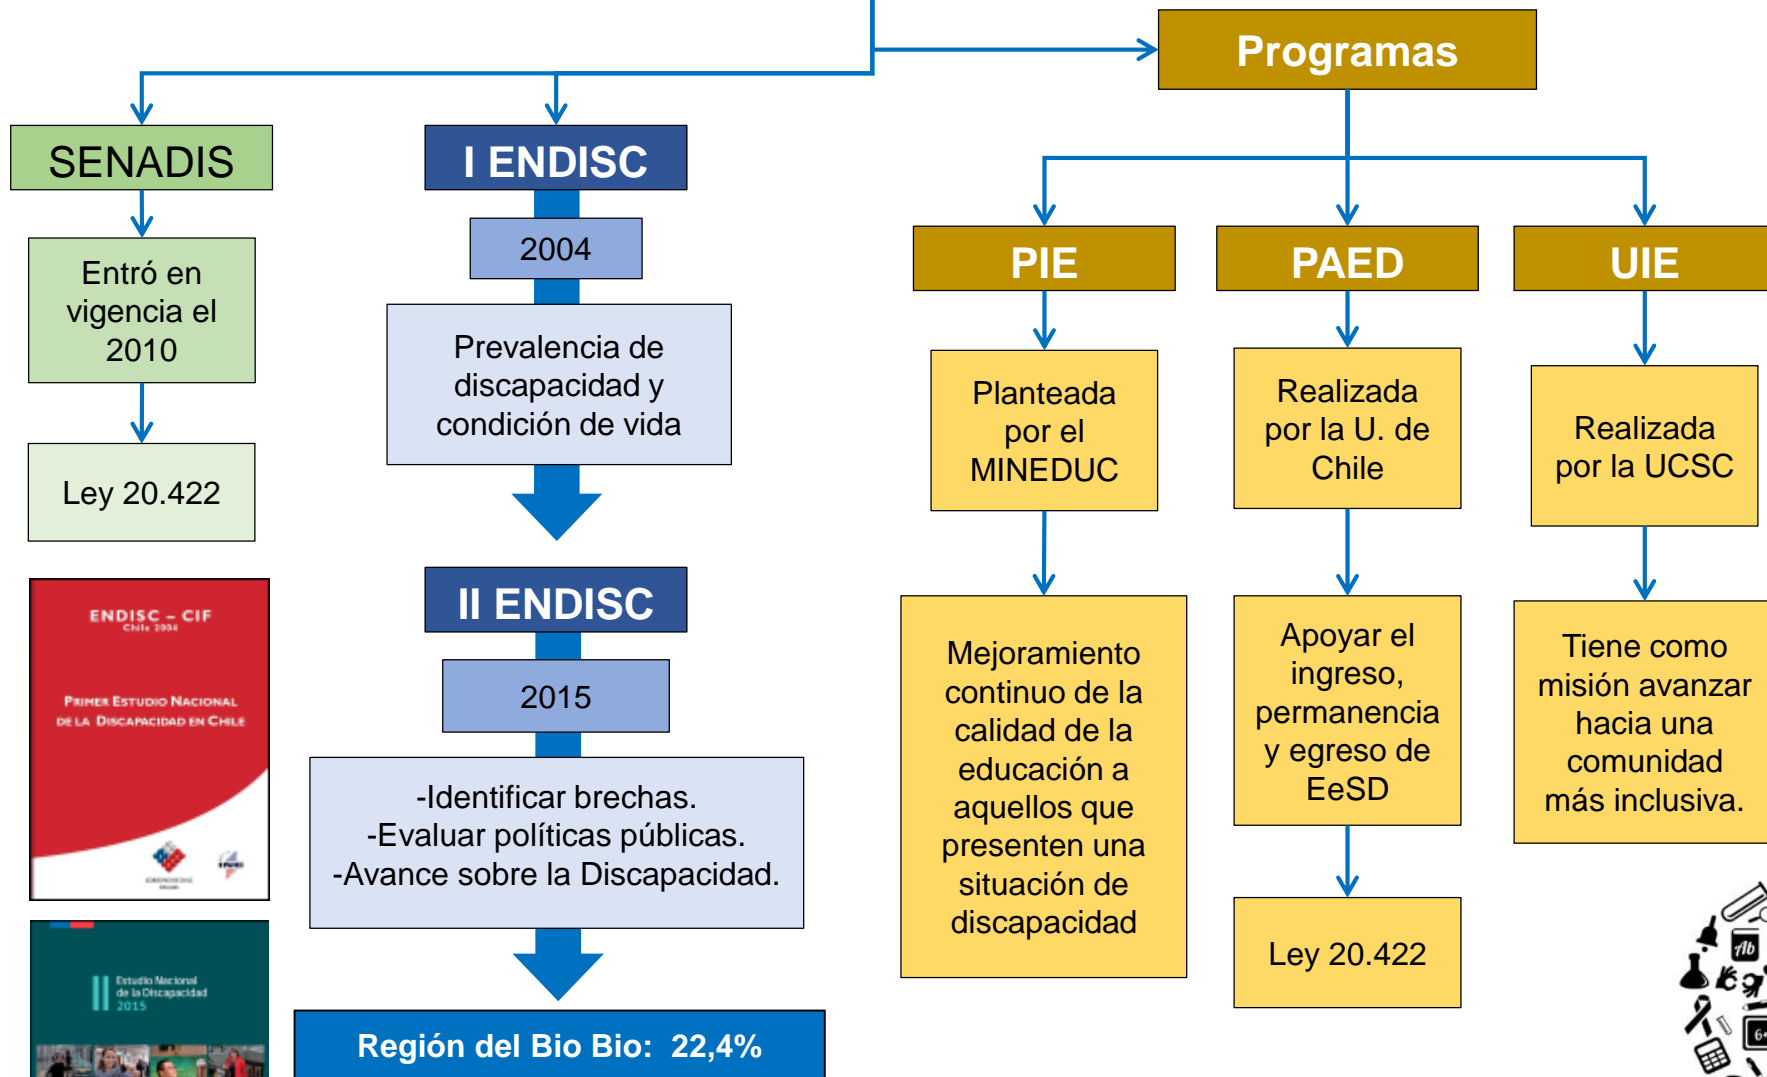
Programas

SENADIS

Entró en vigencia el 2010

Ley 20.422

ENDISC - CIF
Chile 2004

Primer Estudio Nacional de la Discapacidad en Chile

II Estudio Nacional de la Discapacidad 2015

I ENDISC

2004

Prevalencia de discapacidad y condición de vida

II ENDISC

2015

-Identificar brechas.
-Evaluar políticas públicas.
-Avance sobre la Discapacidad.

Región del Bio Bio: 22,4%

PIE

Planteada por el MINEDUC

Mejoramiento continuo de la calidad de la educación a aquellos que presenten una situación de discapacidad

PAED

Realizada por la U. de Chile

Apoyar el ingreso, permanencia y egreso de EeSD

Ley 20.422

UIE

Realizada por la UCSC

Tiene como misión avanzar hacia una comunidad más inclusiva.